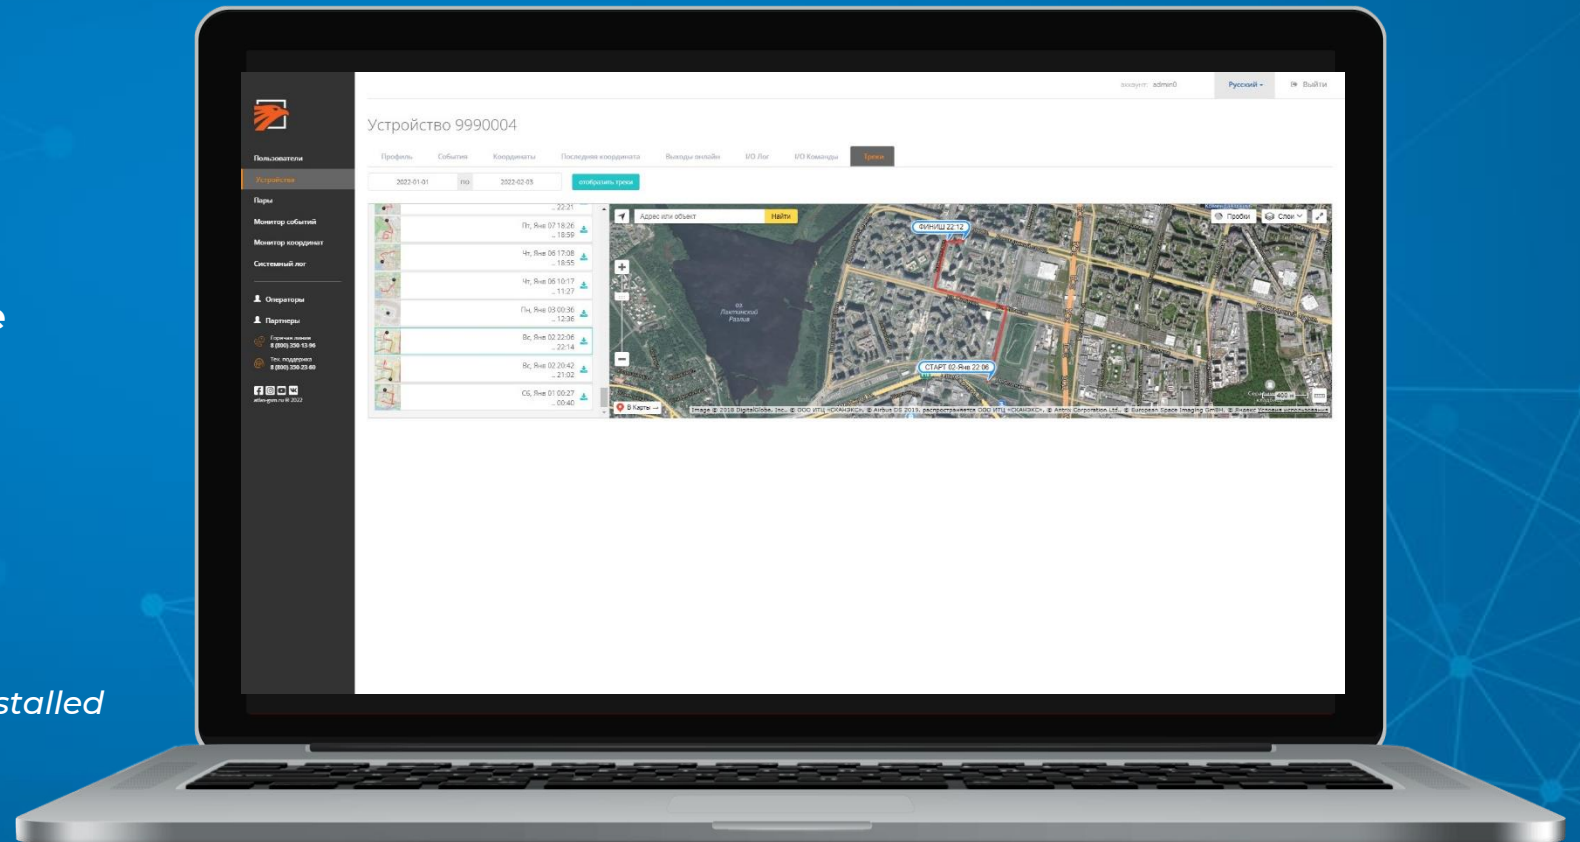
e

stalled

аккаунт: admin0
Русский
Выйти

Пользователи
Устройства
Пары
Монитор событий
Монитор координат
Системный лог
Операторы
Партнеры
Горячая линия 8 (800) 350-13-96
Тех. поддержка 8 (800) 350-23-60
atlas-gsm.ru © 2022

Устройство 9990004

Профиль | События | Координаты | Последняя координата | Выходы онлайн | I/O Лог | I/O Команды | Треки

2022-01-01 | по | 2022-02-03 | отобразить треки

... 22:21
Пт, Янв 07 18:26 ... 18:59
Чт, Янв 06 17:08 ... 18:55
Чт, Янв 06 10:17 ... 11:27
Пн, Янв 03 00:36 ... 12:36
Вс, Янв 02 22:06 ... 22:14
Вс, Янв 02 20:42 ... 21:02
Сб, Янв 01 00:27 ... 00:40

Адрес или объект | Найти
Пробки | Слои
ФИНИШ 22:12
СТАРТ 02 Янв 22:06
Лахтинский Разлив
В Карты
Image © 2018 DigitalGlobe, Inc., © ООО ИТЦ «СКАНЭКС», © Airbus DS 2015, распространение ООО ИТЦ «СКАНЭКС», © Antrix Corporation Ltd., © European Space Imaging GmbH, © Яндекс Условия использования